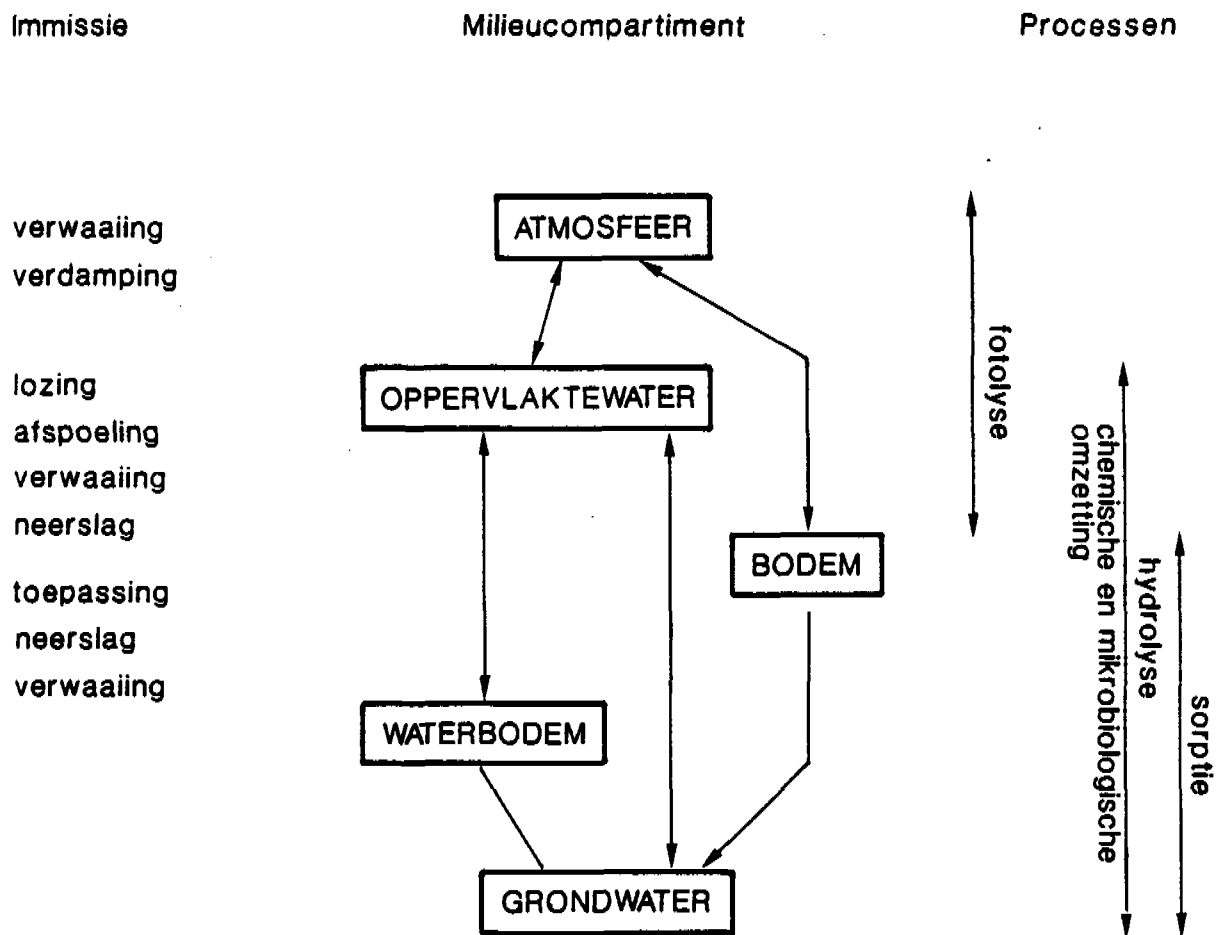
Immissie

Milieucompartiment

Processen

verwaaiing
verdamping

lozing
afspoeling
verwaaiing
neerslag

toepassing
neerslag
verwaaiing

ATMOSFEER

OPPERVLAKTEWATER

BODEM

WATERBODEM

GRONDWATER

fotolyse

chemische en mikrobiologische omzetting

hydrolyse

sorptie